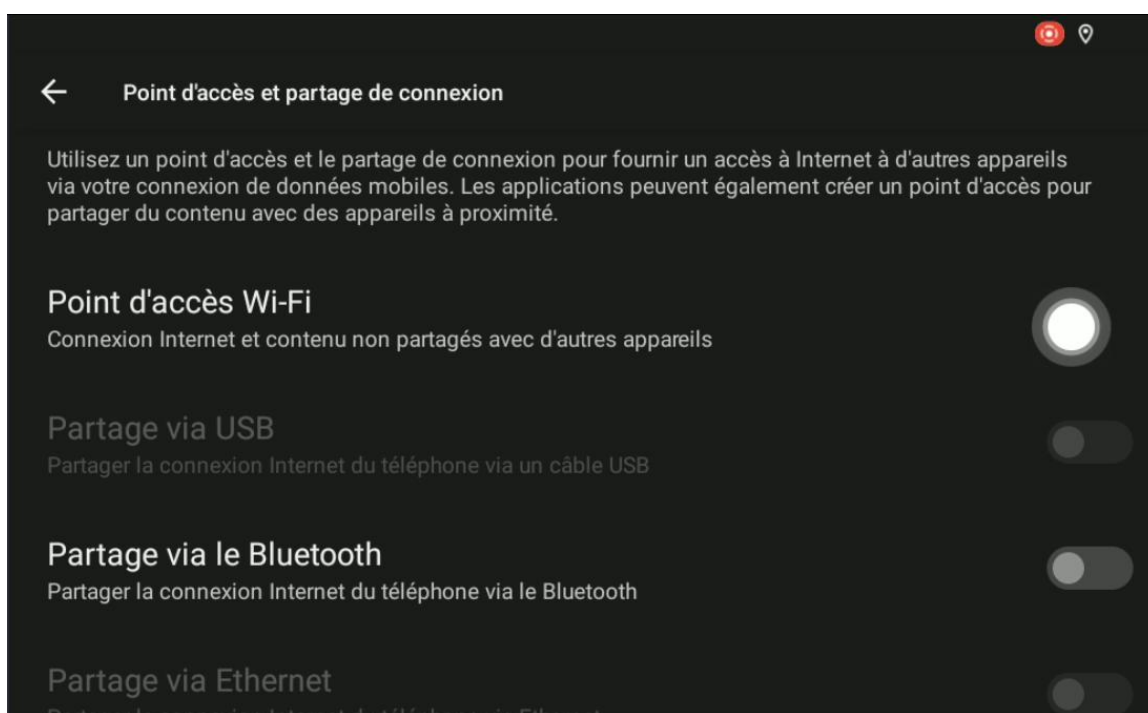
Point d'accès et partage de connexion

Utilisez un point d'accès et le partage de connexion pour fournir un accès à Internet à d'autres appareils via votre connexion de données mobiles. Les applications peuvent également créer un point d'accès pour partager du contenu avec des appareils à proximité.

Point d'accès Wi-Fi
Connexion Internet et contenu non partagés avec d'autres appareils

Partage via USB
Partager la connexion Internet du téléphone via un câble USB

Partage via le Bluetooth
Partager la connexion Internet du téléphone via le Bluetooth

Partage via Ethernet
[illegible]